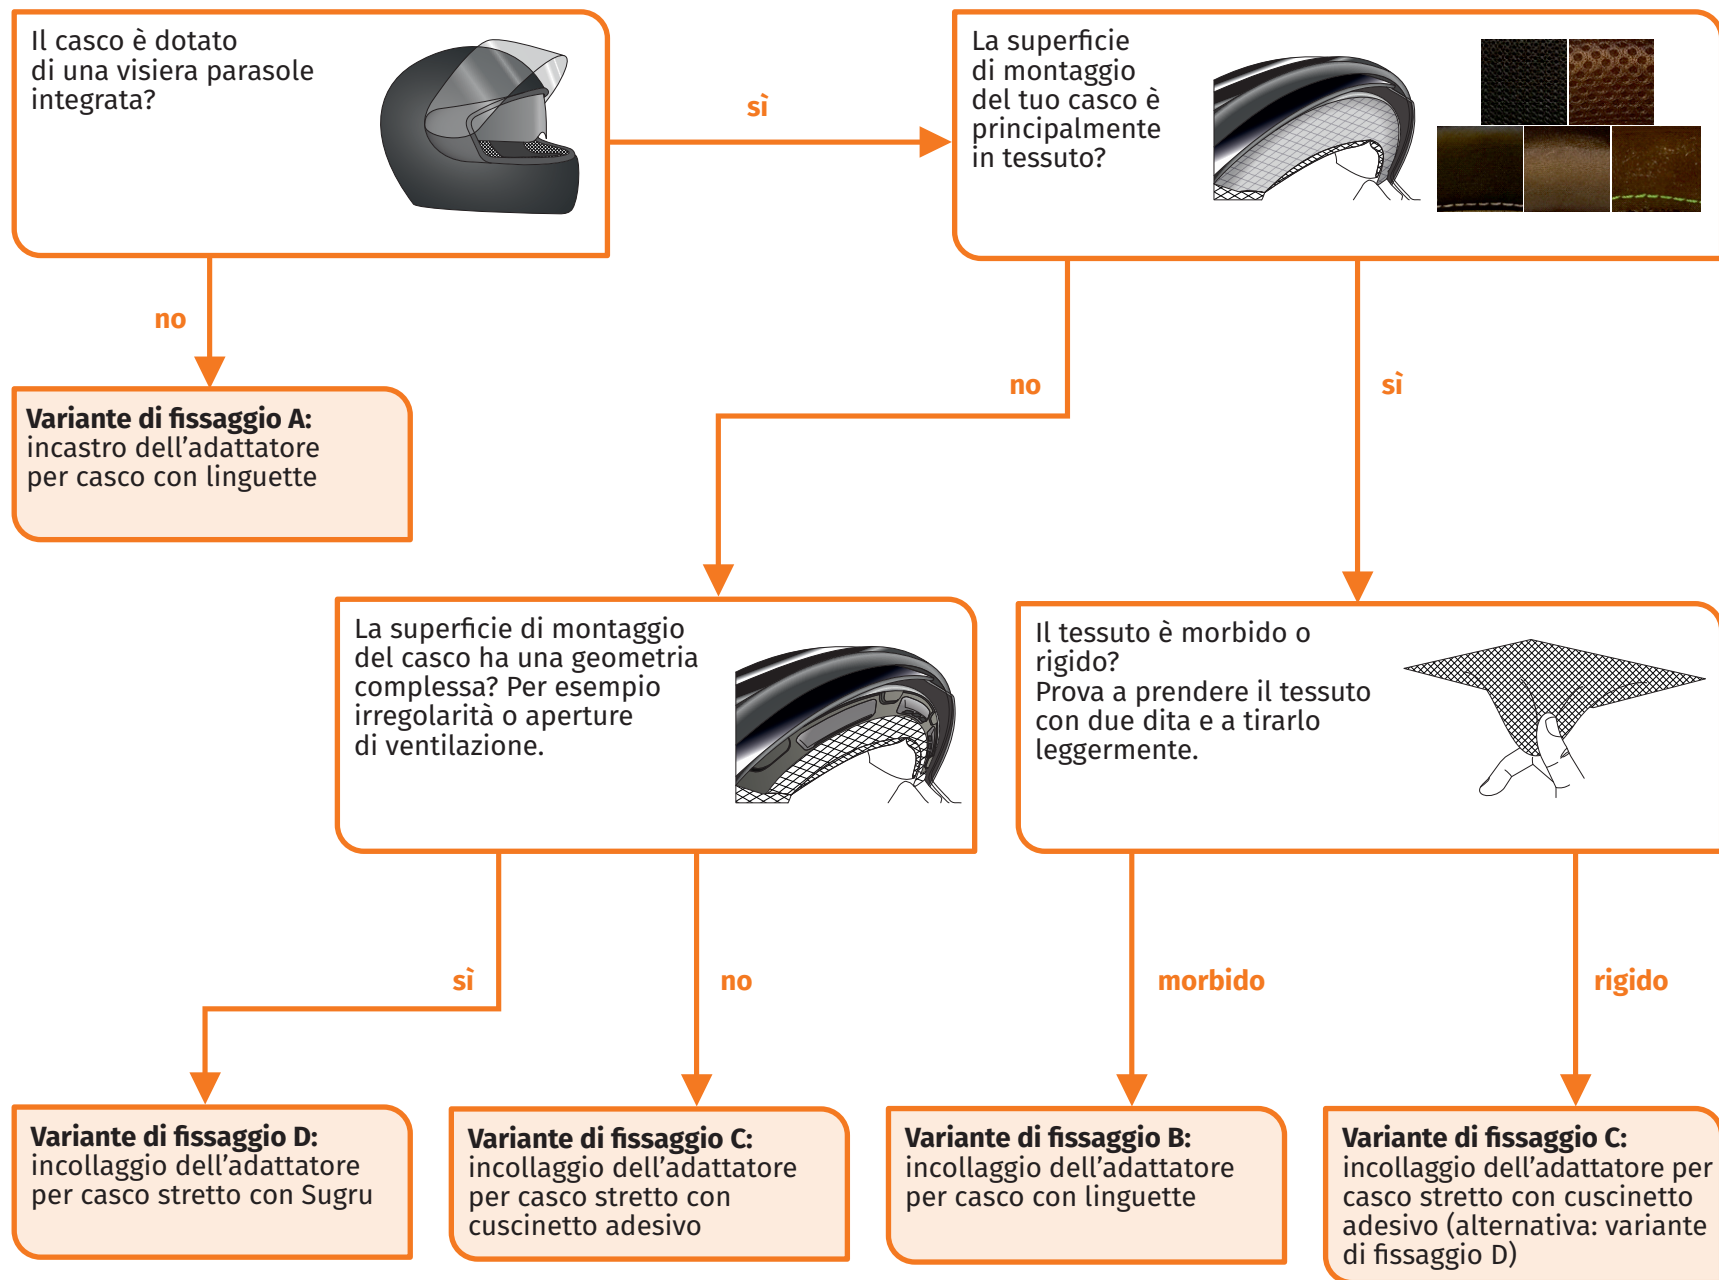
Il casco è dotato di una visiera parasole integrata?

sì

La superficie di montaggio del tuo casco è principalmente in tessuto?

no

**Variante di fissaggio A:** incastro dell'adattatore per casco con linguette

no

sì

La superficie di montaggio del casco ha una geometria complessa? Per esempio irregolarità o aperture di ventilazione.

Il tessuto è morbido o rigido? Prova a prendere il tessuto con due dita e a tirarlo leggermente.

sì

no

morbido

rigido

**Variante di fissaggio D:** incollaggio dell'adattatore per casco stretto con Sugru

**Variante di fissaggio C:** incollaggio dell'adattatore per casco stretto con cuscinetto adesivo

**Variante di fissaggio B:** incollaggio dell'adattatore per casco con linguette

**Variante di fissaggio C:** incollaggio dell'adattatore per casco stretto con cuscinetto adesivo (alternativa: variante di fissaggio D)